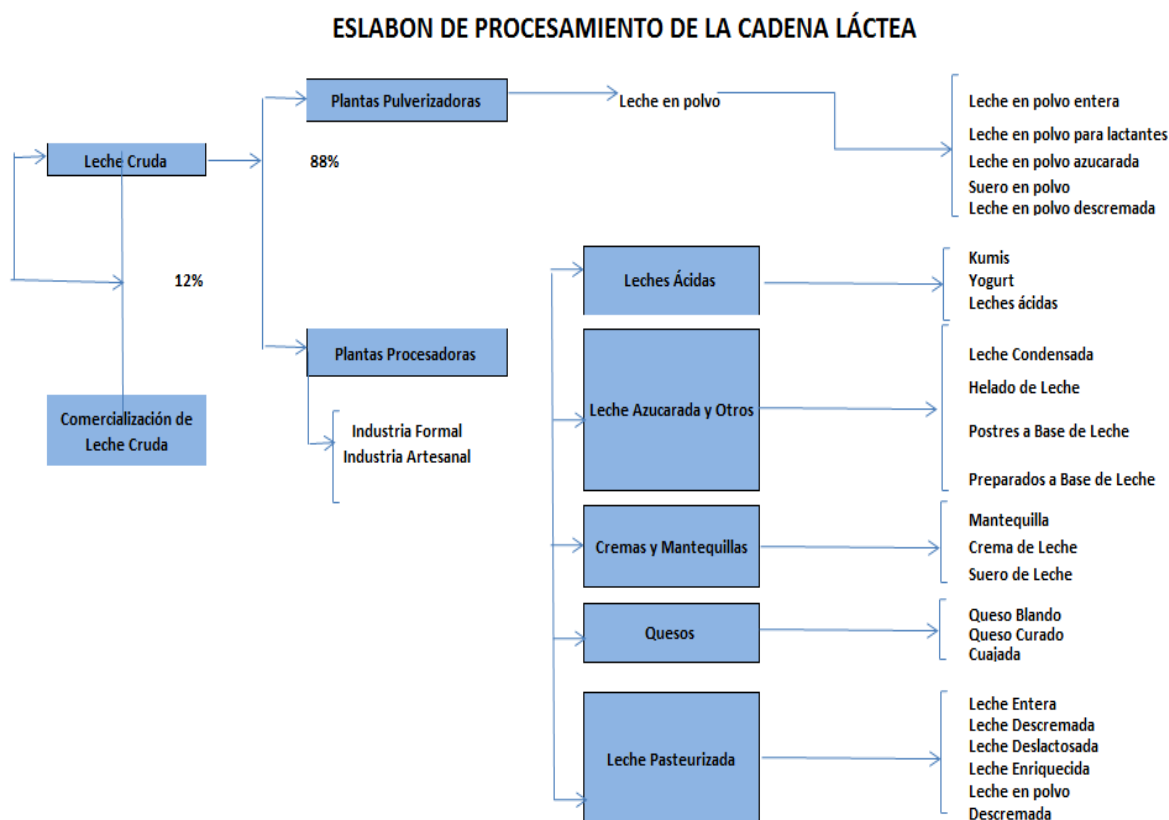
ESLABON DE PROCESAMIENTO DE LA CADENA LÁCTEA

Leche Cruda

12%

Comercialización de Leche Cruda

Plantas Pulverizadoras

88%

Leche en polvo

Leche en polvo entera
Leche en polvo para lactantes
Leche en polvo azucarada
Suero en polvo
Leche en polvo descremada

Plantas Procesadoras

Industria Formal
Industria Artesanal

Leches Ácidas

Kumis
Yogurt
Leches ácidas

Leche Azucarada y Otros

Leche Condensada
Helado de Leche
Postres a Base de Leche
Preparados a Base de Leche

Cremas y Mantequillas

Mantequilla
Crema de Leche
Suero de Leche

Quesos

Queso Blando
Queso Curado
Cuajada

Leche Pasteurizada

Leche Entera
Leche Descremada
Leche Deslactosada
Leche Enriquecida
Leche en polvo
Descremada